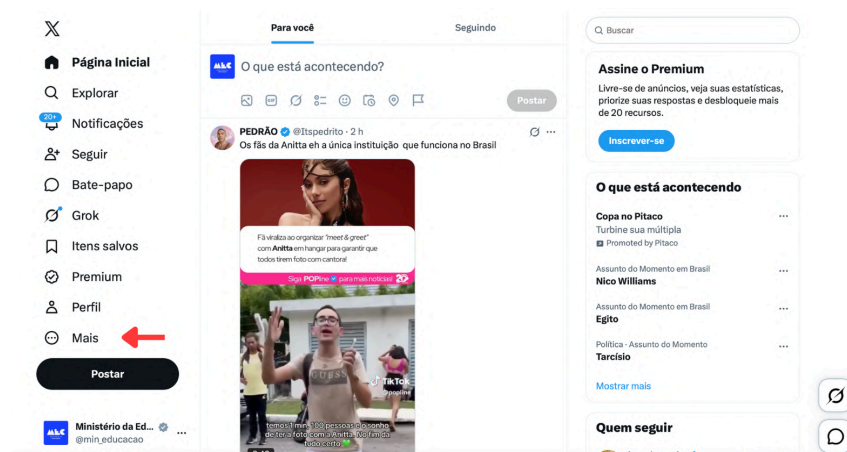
Página Inicial
Explorar
20+
Notificações
Seguir
Bate-papo
Grok
Itens salvos
Premium
Perfil
Mais
Postar

Ministério da Ed...
@min_educacao

Para você
Seguindo

O que está acontecendo?
Postar

PEDRÃO @Itspedrito · 2 h
Os fãs da Anitta eh a única instituição que funciona no Brasil

Fã viraliza ao organizar "meet & greet" com Anitta em hangar para garantir que todos tirem foto com cantora!
Siga POPline para mais notícias!
TikTok
@popline
temos 1 mil 100 pessoas e o sonho de ter a foto com a Anitta. No fim da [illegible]

Buscar

Assine o Premium
Livre-se de anúncios, veja suas estatísticas, priorize suas respostas e desbloqueie mais de 20 recursos.
Inscrever-se

O que está acontecendo
Copa no Pitaco
Turbine sua múltipla
Promoted by Pitaco
Assunto do Momento em Brasil
Nico Williams
Assunto do Momento em Brasil
Egito
Política · Assunto do Momento
Tarcísio
Mostrar mais

Quem seguir